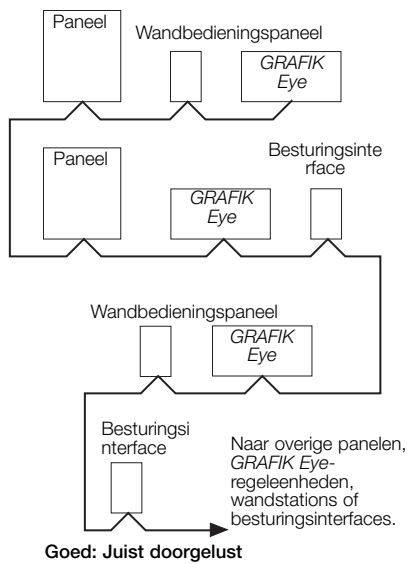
Paneel

Wandbedieningspaneel

GRAFIK Eye

Paneel

GRAFIK Eye

Besturingsinterface

Wandbedieningspaneel

GRAFIK Eye

Besturingsinterface

Naar overige panelen, GRAFIK Eye-regeleenheden, wandstations of besturingsinterfaces.

Goed: Juist doorgelust